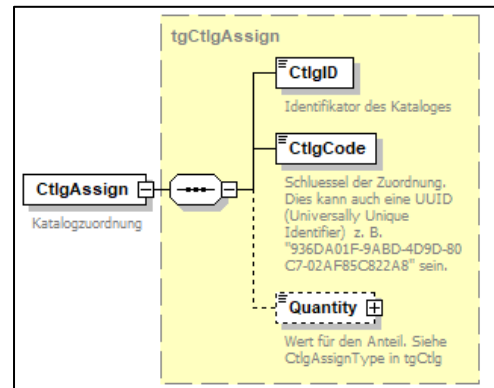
tgCtlgAssign

CtlgAssign

Katalogzuordnung

CtlgID

Identifikator des Kataloges

CtlgCode

Schluessel der Zuordnung. Dies kann auch eine UUID (Universally Unique Identifier) z. B. "936DA01F-9ABD-4D9D-80C7-02AF85C822A8" sein.

Quantity

Wert für den Anteil. Siehe CtlgAssignType in tgCtlg